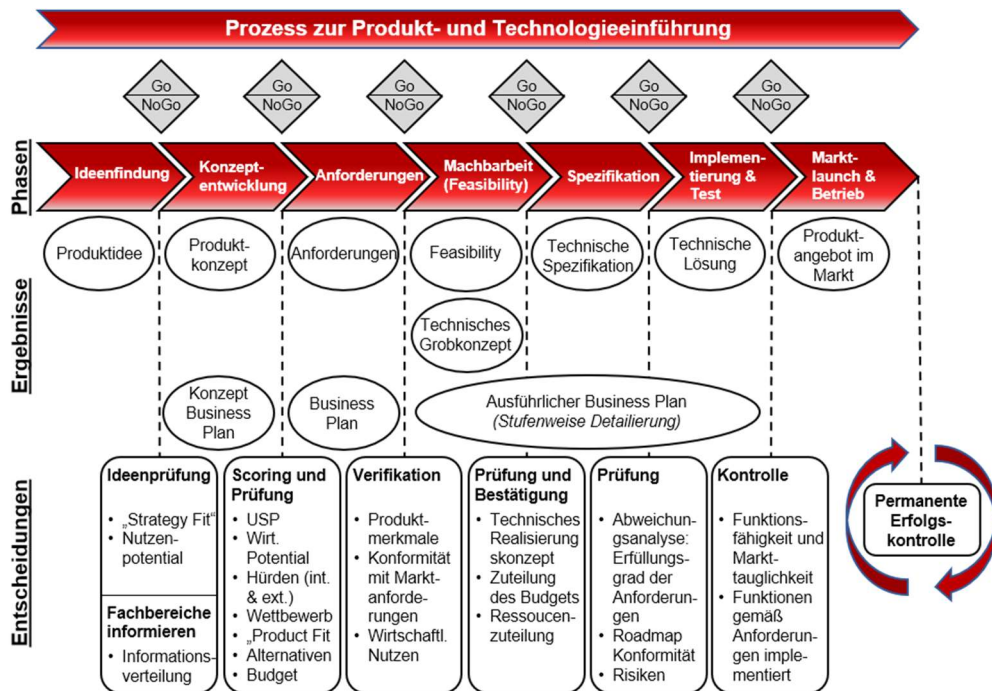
Prozess zur Produkt- und Technologieeinführung

Go NoGo
Go NoGo
Go NoGo
Go NoGo
Go NoGo
Go NoGo

Phasen

Ideenfindung
Konzeptentwicklung
Anforderungen
Machbarbeit (Feasibility)
Spezifikation
Implementierung & Test
Marktlaunch & Betrieb

Ergebnisse

Produktidee
Produktkonzept
Anforderungen
Feasibility
Technische Spezifikation
Technische Lösung
Produktangebot im Markt
Technisches Grobkonzept
Konzept Business Plan
Business Plan
Ausführlicher Business Plan (Stufenweise Detailierung)

Entscheidungen

Ideenprüfung
• „Strategy Fit"
• Nutzenpotential

Fachbereiche informieren
• Informationsverteilung

Scoring und Prüfung
• USP
• Wirt. Potential
• Hürden (int. & ext.)
• Wettbewerb
• „Product Fit
• Alternativen
• Budget

Verifikation
• Produktmerkmale
• Konformität mit Marktanforderungen
• Wirtschaftl. Nutzen

Prüfung und Bestätigung
• Technisches Realisierungskonzept
• Zuteilung des Budgets
• Ressoucenzuteilung

Prüfung
• Abweichungsanalyse: Erfüllungsgrad der Anforderungen
• Roadmap Konformität
• Risiken

Kontrolle
• Funktionsfähigkeit und Markttauglichkeit
• Funktionen gemäß Anforderungen implementiert

Permanente Erfolgskontrolle